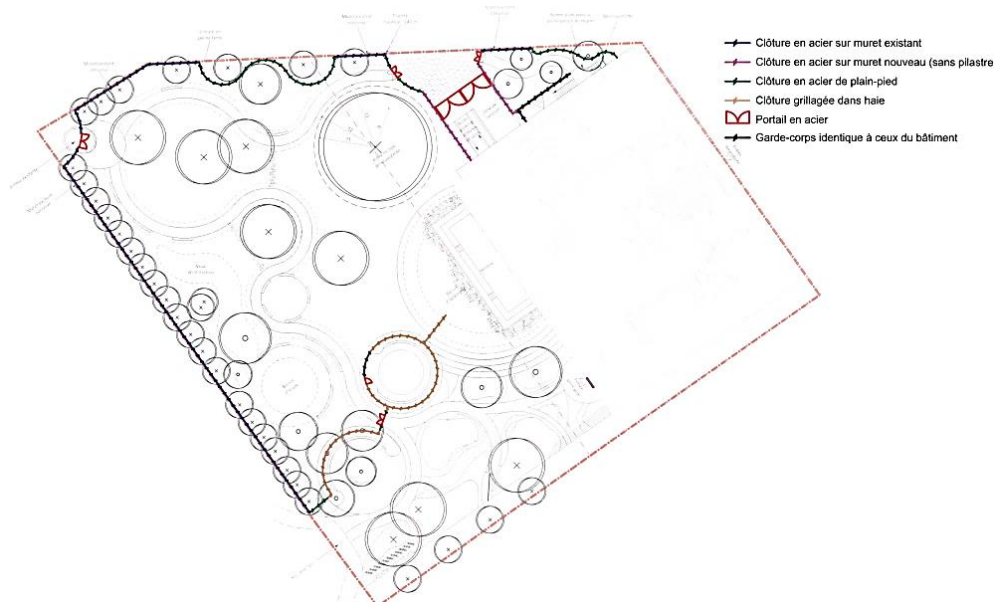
Clôture en acier sur muret existant
Clôture en acier sur muret nouveau (sans pilastre
Clôture en acier de plain-pied
Clôture grillagée dans haie
Portail en acier
Garde-corps identique à ceux du bâtiment